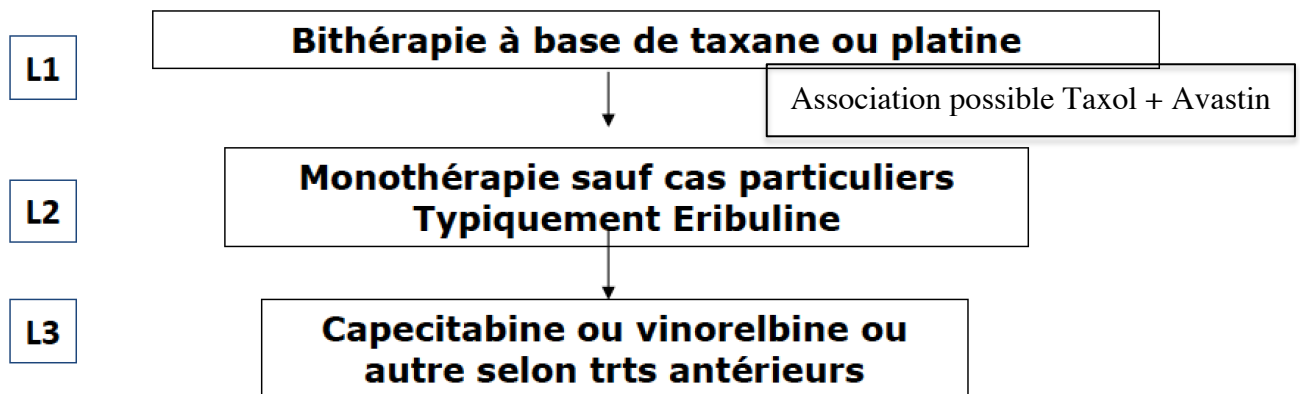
L1

Bithérapie à base de taxane ou platine

Association possible Taxol + Avastin

L2

Monothérapie sauf cas particuliers
Typiquement Eribuline

L3

Capecitabine ou vinorelbine ou autre selon trts antérieurs